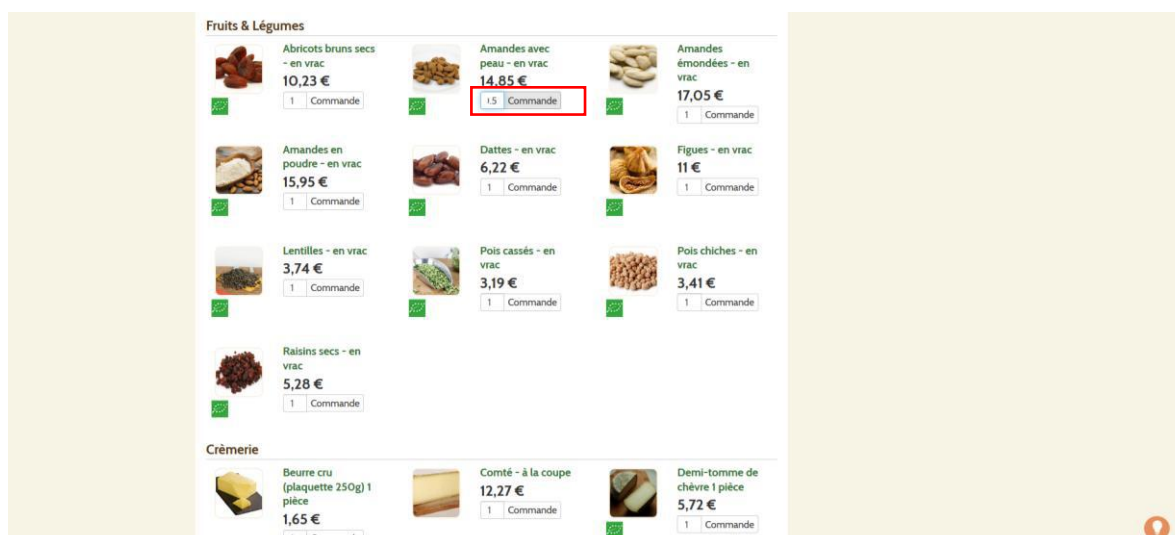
Fruits & Légumes

Abricots bruns secs - en vrac
10,23 €
1 Commande

Amandes avec peau - en vrac
14,85 €
1.5 Commande

Amandes émondées - en vrac
17,05 €
1 Commande

Amandes en poudre - en vrac
15,95 €
1 Commande

Dattes - en vrac
6,22 €
1 Commande

Figues - en vrac
11 €
1 Commande

Lentilles - en vrac
3,74 €
1 Commande

Pois cassés - en vrac
3,19 €
1 Commande

Pois chiches - en vrac
3,41 €
1 Commande

Raisins secs - en vrac
5,28 €
1 Commande

Crèmerie

Beurre cru (plaquette 250g) 1 pièce
1,65 €

Comté - à la coupe
12,27 €
1 Commande

Demi-tomme de chèvre 1 pièce
5,72 €
1 Commande